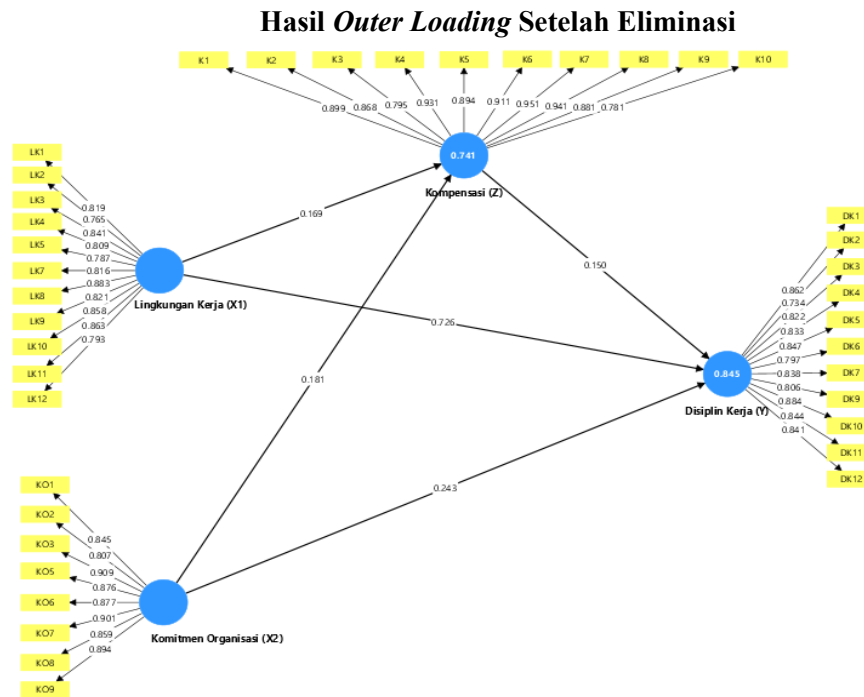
Hasil *Outer Loading* Setelah Eliminasi

K1 K2 K3 K4 K5 K6 K7 K8 K9 K10

0.899 0.868 0.795 0.931 0.894 0.911 0.951 0.941 0.881 0.781

0.741

Kompensasi (Z)

LK1 LK2 LK3 LK4 LK5 LK7 LK8 LK9 LK10 LK11 LK12

0.819 0.765 0.841 0.809 0.787 0.816 0.883 0.821 0.858 0.863 0.793

Lingkungan Kerja (X1)

0.169

0.150

0.726

0.181

0.243

DK1 DK2 DK3 DK4 DK5 DK6 DK7 DK9 DK10 DK11 DK12

0.862 0.734 0.822 0.833 0.847 0.797 0.838 0.806 0.884 0.844 0.841

0.845

Disiplin Kerja (Y)

KO1 KO2 KO3 KO5 KO6 KO7 KO8 KO9

0.845 0.807 0.909 0.876 0.877 0.901 0.859 0.894

Komitmen Organisasi (X2)